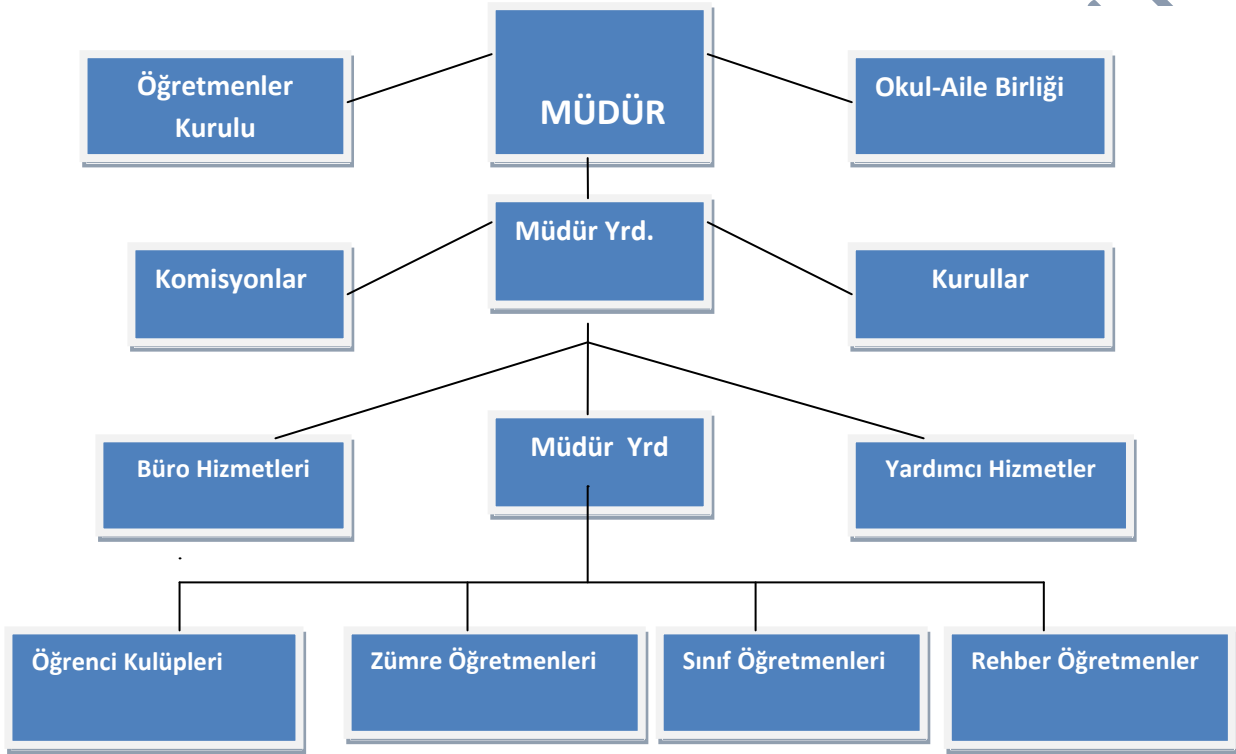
Öğretmenler Kurulu

MÜDÜR

Okul-Aile Birliği

Müdür Yrd.

Komisyonlar

Kurullar

Büro Hizmetleri

Müdür Yrd

Yardımcı Hizmetler

Öğrenci Kulüpleri

Zümre Öğretmenleri

Sınıf Öğretmenleri

Rehber Öğretmenler